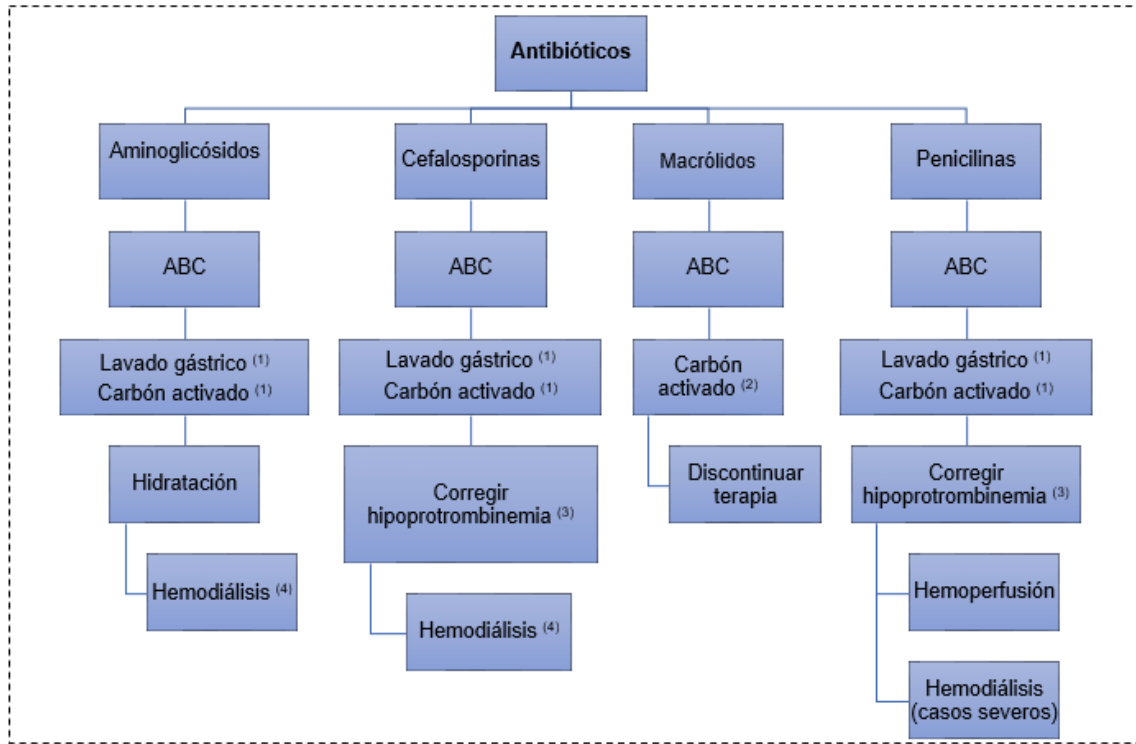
Antibióticos

Aminoglicósidos

ABC

Lavado gástrico $^{(1)}$
Carbón activado $^{(1)}$

Hidratación

Hemodiálisis $^{(4)}$

Cefalosporinas

ABC

Lavado gástrico $^{(1)}$
Carbón activado $^{(1)}$

Corregir hipoprotrombinemia $^{(3)}$

Hemodiálisis $^{(4)}$

Macrólidos

ABC

Carbón activado $^{(2)}$

Discontinuar terapia

Penicilinas

ABC

Lavado gástrico $^{(1)}$
Carbón activado $^{(1)}$

Corregir hipoprotrombinemia $^{(3)}$

Hemoperfusión

Hemodiálisis (casos severos)